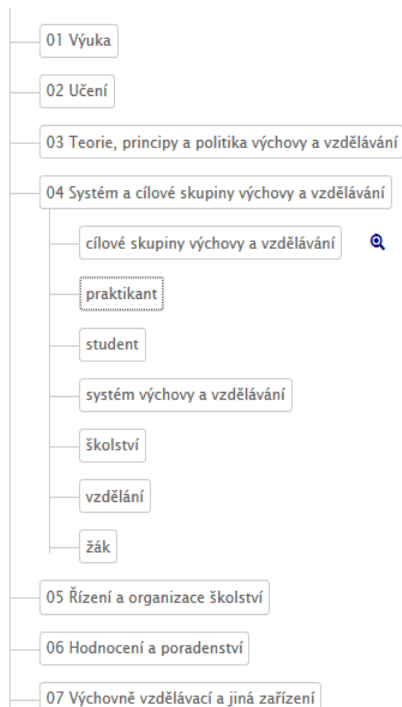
01 Výuka

02 Učení

03 Teorie, principy a politika výchovy a vzdělávání

04 Systém a cílové skupiny výchovy a vzdělávání

cílové skupiny výchovy a vzdělávání

praktikant

student

systém výchovy a vzdělávání

školství

vzdělání

žák

05 Řízení a organizace školství

06 Hodnocení a poradenství

07 Výchovně vzdělávací a jiná zařízení